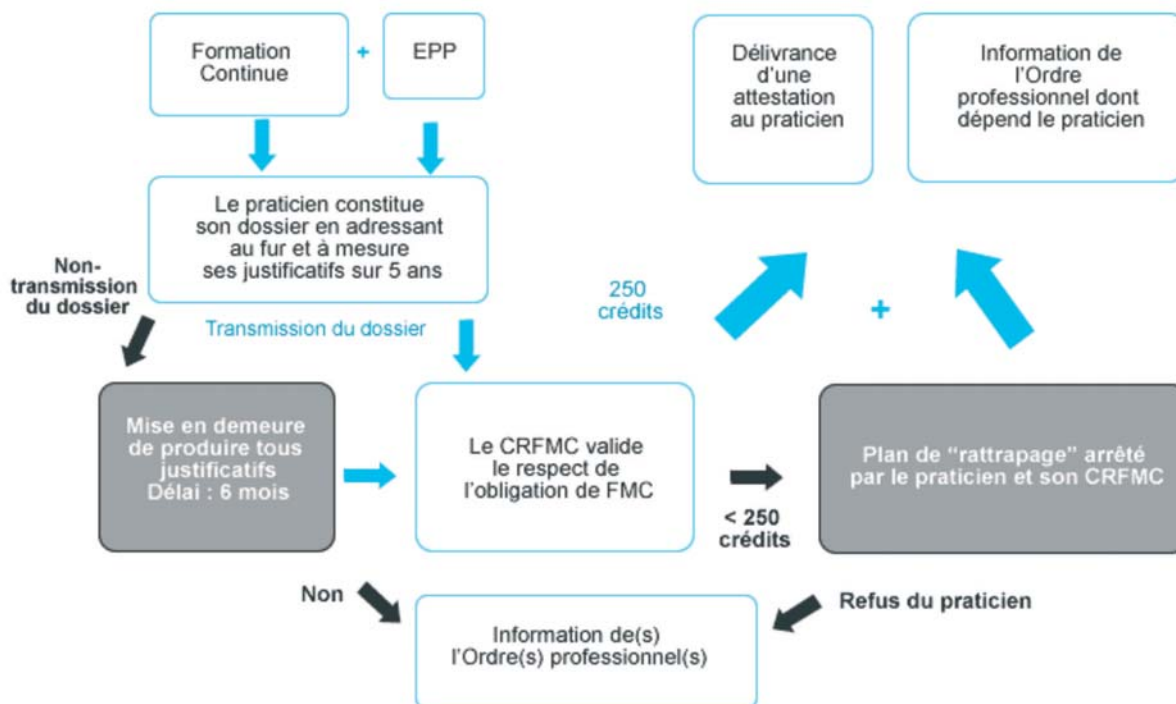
Formation Continue

+

EPP

Le praticien constitue son dossier en adressant au fur et à mesure ses justificatifs sur 5 ans

Non-transmission du dossier

Transmission du dossier

Mise en demeure de produire tous justificatifs
Délai : 6 mois

Le CRFMC valide le respect de l'obligation de FMC

250 crédits

Délivrance d'une attestation au praticien

+

Information de l'Ordre professionnel dont dépend le praticien

< 250 crédits

Plan de "rattrapage" arrêté par le praticien et son CRFMC

Non

Refus du praticien

Information de(s) l'Ordre(s) professionnel(s)